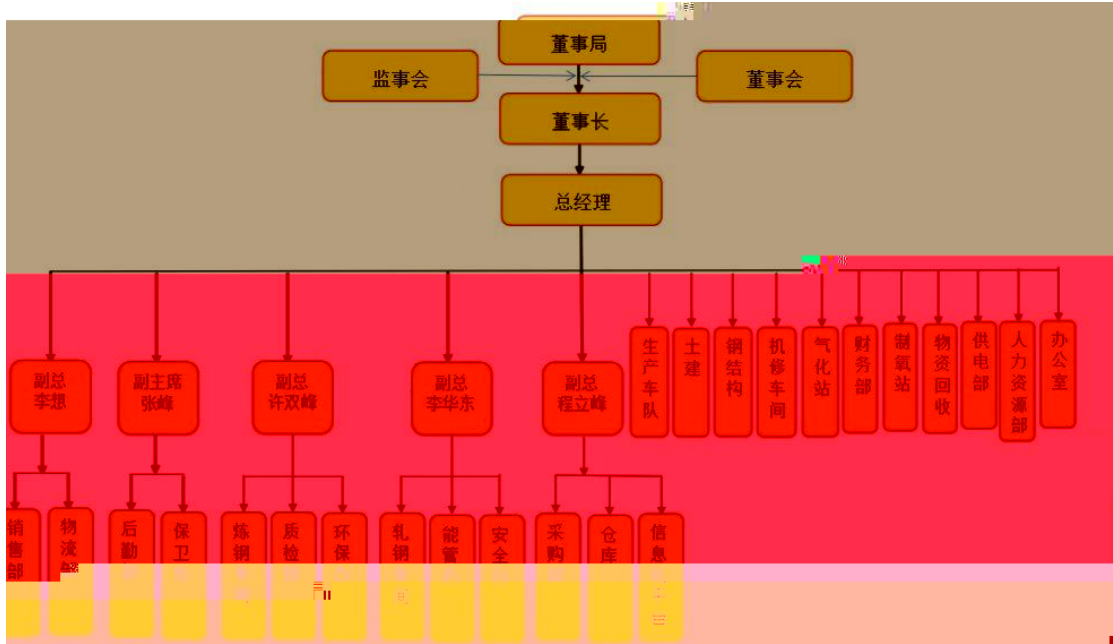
董事局
监事会
董事会
董事长
总经理

副总 李想
副主席 张峰
副总 许双峰
副总 李华东
副总 程立峰
生产车队
土建
钢结构
机修车间
气化站
财务部
制氧站
物资回收
供电部
人力资源部
办公室

销售部
物流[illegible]
后勤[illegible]
保卫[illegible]
炼钢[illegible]
质检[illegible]
环保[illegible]
轧钢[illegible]
能管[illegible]
安全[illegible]
采购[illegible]
仓库
信息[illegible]